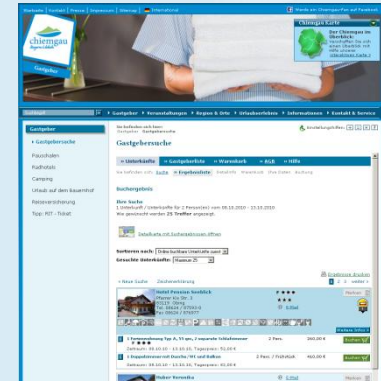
Startseite | Kontakt | Presse | Impressum | Sitemap | International

Werde ein Chiemgau-Fan auf Facebook

chiemgau

Gastgeber

Chiemgau Karte

Der Chiemgau im Überblick

» Gastgeber » Veranstaltungen » Region & Orte » Urlaubsvielfalt » Informationen » Kontakt & Service

Gastgeber

» Gastgebersuche

Pauschalen

Radurlaub

Camping

Urlaub auf dem Bauernhof

Reiseversicherung

Tipp: RIT - Ticket

Gastgebersuche

» Unterkünfte » Gastgeberliste » Warenkorb » AGB » Hilfe

Suche » Ergebnisliste

Suchergebnis

Ihre Suche
1 Unterkunft / Unterkünfte für 2 Person(en) vom 08.10.2010 - 15.10.2010
Wir gewinnt werden 25 Treffer angezeigt.

Sortieren nach: Ortsteilungen Unterkünfte (sortr)
Gesuchte Unterkünfte: Maximal 25

« Neue Suche    Zurück/Weiter

Hotel-Pension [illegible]

★★★

1 Ferienwohnung Typ A, 51 qm, 1 separate Schlafzimmer    2 Pers.    280,00 €

1 Doppelzimmer mit Dusche/WC und Balkon    2 Pers. / Frühstück    460,00 €

Haus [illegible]